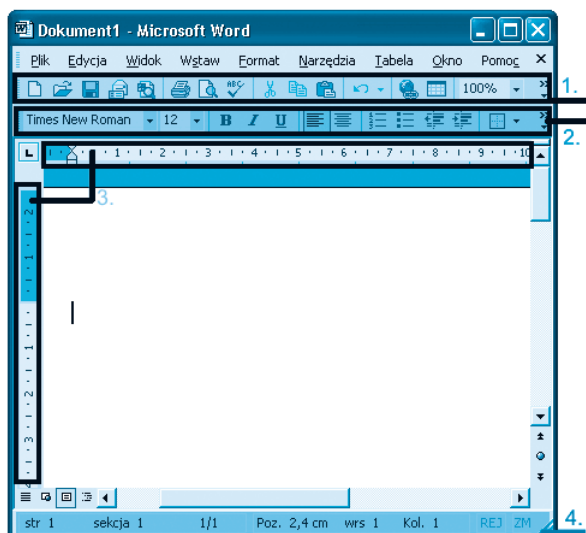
Dokument1 - Microsoft Word

Plik Edycja Widok Wstaw Format Narzędzia Tabela Okno Pomoc

100%

1.

Times New Roman 12 B I U

2.

1 2 3 4 5 6 7 8 9 10

3.

2 1 1 2 3

str 1 sekcja 1 1/1 Poz. 2,4 cm wrs 1 Kol. 1 REJ ZM

4.